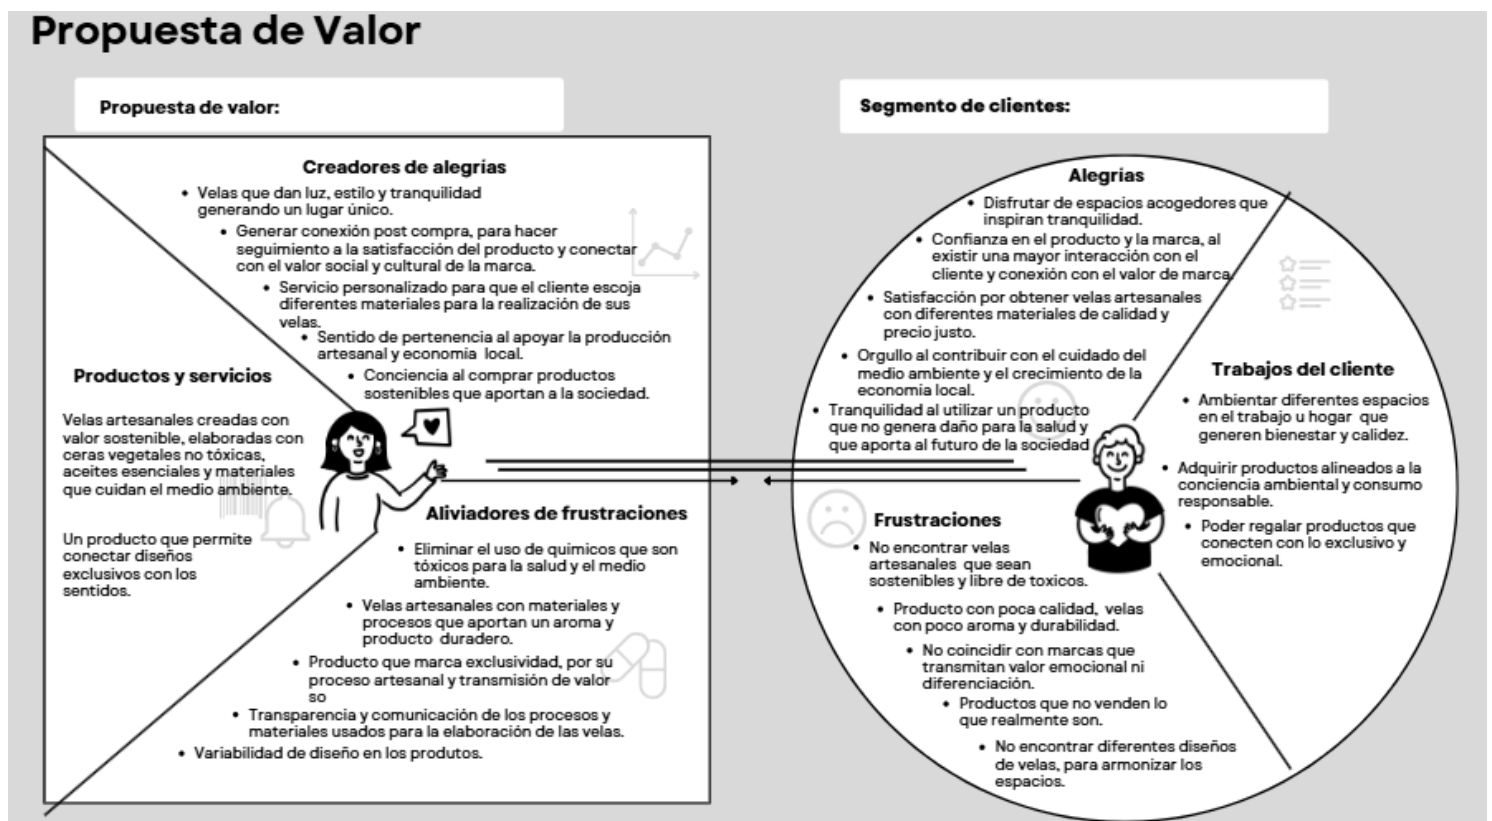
Propuesta de Valor

Propuesta de valor:

Segmento de clientes:

Creadores de alegrías

• Velas que dan luz, estilo y tranquilidad generando un lugar único.
• Generar conexión post compra, para hacer seguimiento a la satisfacción del producto y conectar con el valor social y cultural de la marca.
• Servicio personalizado para que el cliente escoja diferentes materiales para la realización de sus velas.
• Sentido de pertenencia al apoyar la producción artesanal y economia local.
• Conciencia al comprar productos sostenibles que aportan a la sociedad.

Productos y servicios

Velas artesanales creadas con valor sostenible, elaboradas con ceras vegetales no tóxicas, aceites esenciales y materiales que cuidan el medio ambiente.

Un producto que permite conectar diseños exclusivos con los sentidos.

Aliviadores de frustraciones

• Eliminar el uso de químicos que son tóxicos para la salud y el medio ambiente.
• Velas artesanales con materiales y procesos que aportan un aroma y producto duradero.
• Producto que marca exclusividad, por su proceso artesanal y transmisión de valor so
• Transparencia y comunicación de los procesos y materiales usados para la elaboración de las velas.
• Variabilidad de diseño en los produtos.

Alegrías

• Disfrutar de espacios acogedores que inspiran tranquilidad.
• Confianza en el producto y la marca, al existir una mayor interacción con el cliente y conexión con el valor de marca.
• Satisfacción por obtener velas artesanales con diferentes materiales de calidad y precio justo.
• Orgullo al contribuir con el cuidado del medio ambiente y el crecimiento de la economia local.
• Tranquilidad al utilizar un producto que no genera daño para la salud y que aporta al futuro de la sociedad

Trabajos del cliente

• Ambientar diferentes espacios en el trabajo u hogar que generen bienestar y calidez.
• Adquirir productos alineados a la conciencia ambiental y consumo responsable.
• Poder regalar productos que conecten con lo exclusivo y emocional.

Frustraciones

• No encontrar velas artesanales que sean sostenibles y libre de toxicos.
• Producto con poca calidad, velas con poco aroma y durabilidad.
• No coincidir con marcas que transmitan valor emocional ni diferenciación.
• Productos que no venden lo que realmente son.
• No encontrar diferentes diseños de velas, para armonizar los espacios.